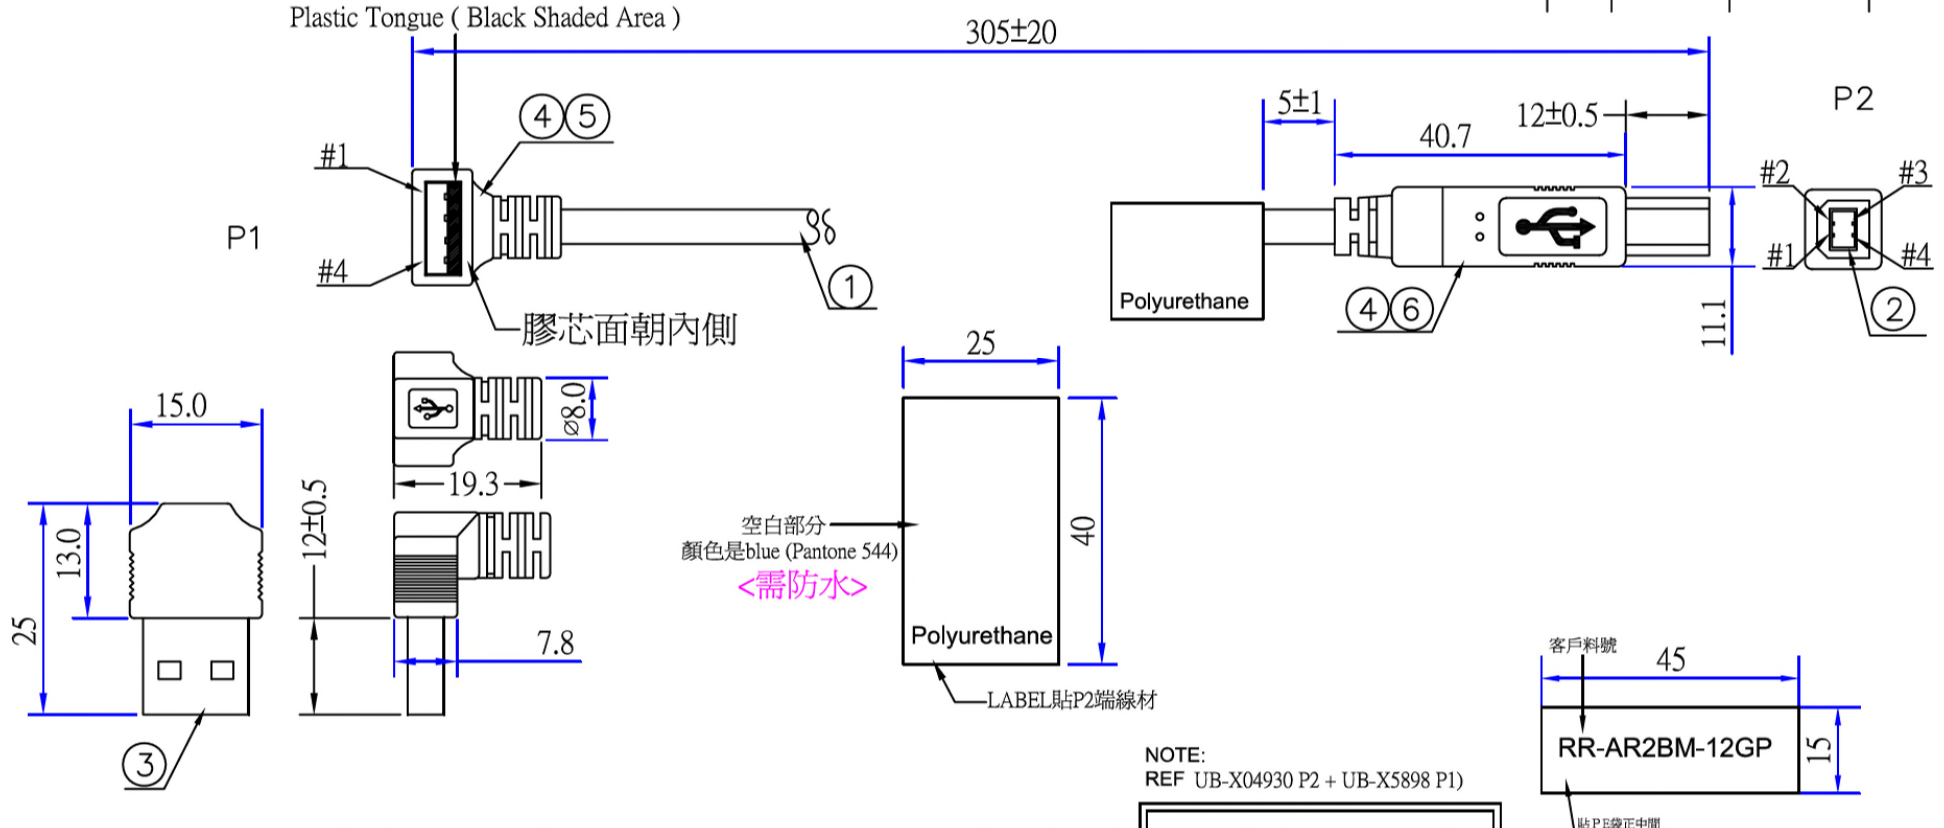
Plastic Tongue ( Black Shaded Area )

305±20

④⑤

#1

P1

#4

①

膠芯面朝內側

5±1

12±0.5

40.7

P2

#2

#3

#1

#4

Polyurethane

④⑥

②

11.1

15.0

13.0

25

③

ø8.0

19.3

12±0.5

7.8

25

空白部分
顏色是blue (Pantone 544)
<需防水>

40

Polyurethane

LABEL貼P2端線材

客戶料號

45

RR-AR2BM-12GP

15

NOTE:
REF UB-X04930 P2 + UB-X5898 P1)

貼PE袋正中間